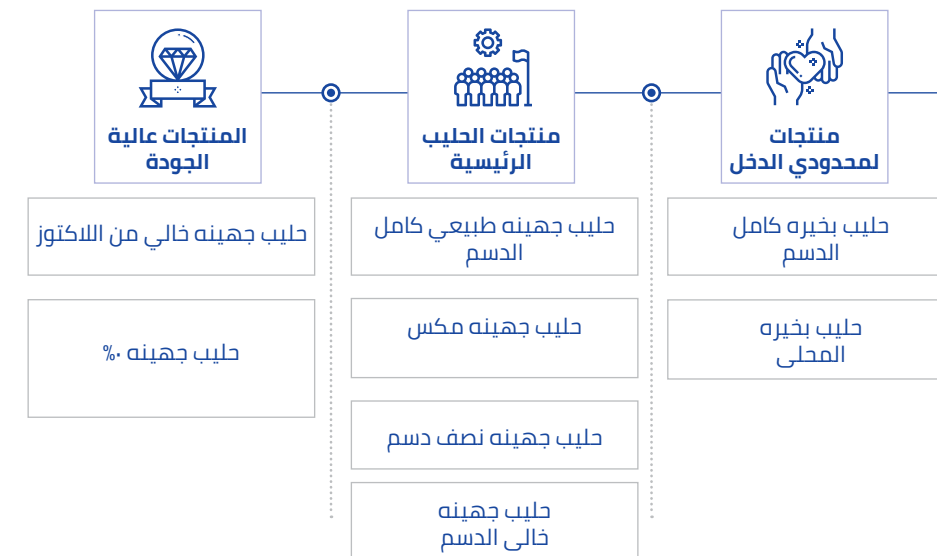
منتجات لمحدودي الدخل

حليب بخيره كامل الدسم

حليب بخيره المحلى

منتجات الحليب الرئيسية

حليب جهينه طبيعي كامل الدسم

حليب جهينه مكس

حليب جهينه نصف دسم

حليب جهينه خالى الدسم

المنتجات عالية الجودة

حليب جهينه خالي من اللاكتوز

حليب جهينه ٠%